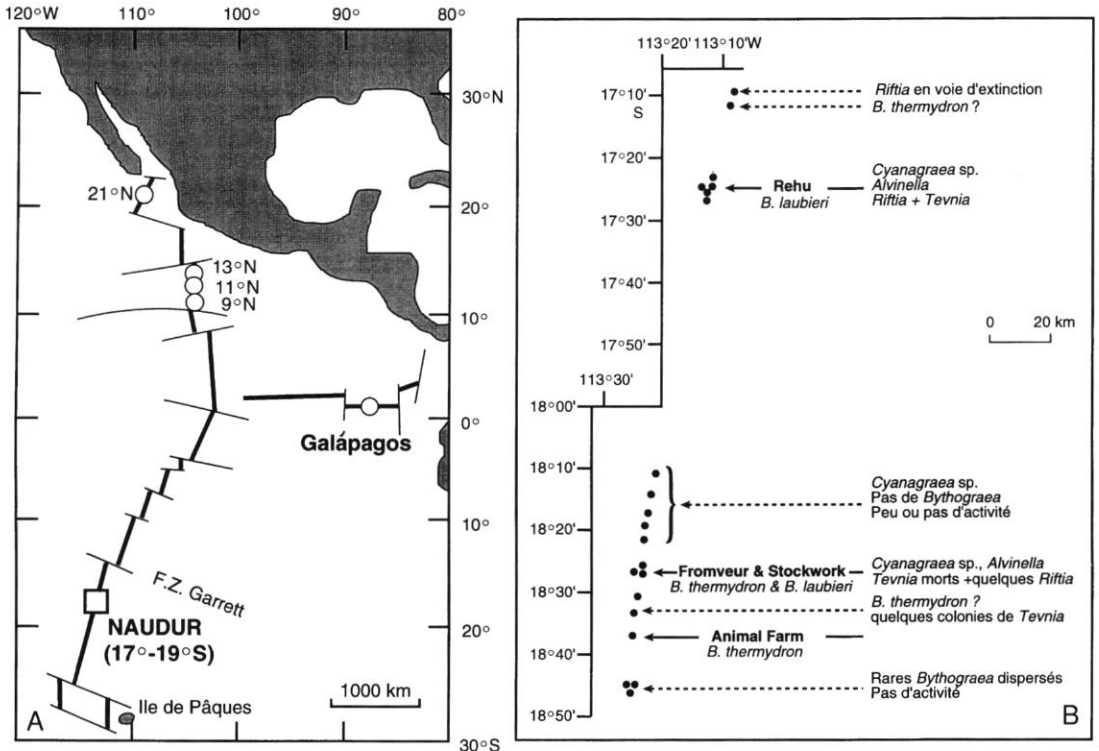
120°W 110° 100° 90° 80°

30°N

21°N

20°

13°N
11°N
9°N

10°

0°

Galápagos

10°

F.Z. Garrett

NAUDUR
(17°-19°S)

20°

Ile de Pâques

1000 km

A

30°S

113°20' 113°10'W

17°10'
S

Riftia en voie d'extinction
B. thermydron ?

17°20'

Rehu
B. laubieri

Cyanagraea sp.
Alvinella
Riftia + Tevnia

17°30'

17°40'

0 20 km

17°50'

113°30'

18°00'

18°10'

Cyanagraea sp.
Pas de Bythograea
Peu ou pas d'activité

18°20'

Fromveur & Stockwork
B. thermydron & B. laubieri

Cyanagraea sp., Alvinella
Tevnia morts +quelques Riftia

18°30'

B. thermydron ?
quelques colonies de Tevnia

Animal Farm
B. thermydron

18°40'

Rares Bythograea dispersés
Pas d'activité

18°50'

B